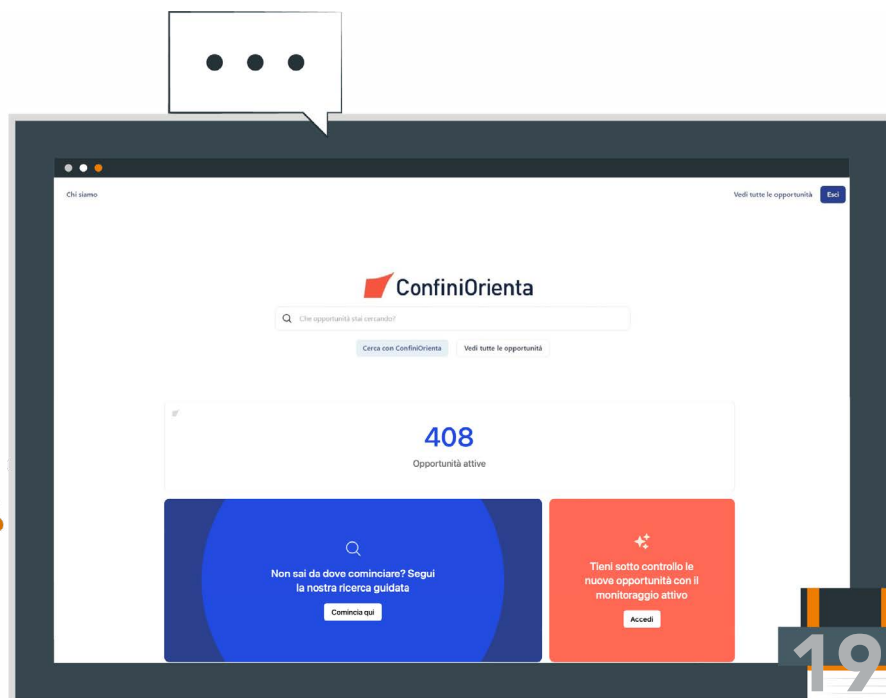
Chi siamo

Vedi tutte le opportunità

Esci

ConfiniOrienta

Che opportunità stai cercando?

Cerca con ConfiniOrienta

Vedi tutte le opportunità

408

Opportunità attive

Non sai da dove cominciare? Segui la nostra ricerca guidata

Comincia qui

Tieni sotto controllo le nuove opportunità con il monitoraggio attivo

Accedi

19